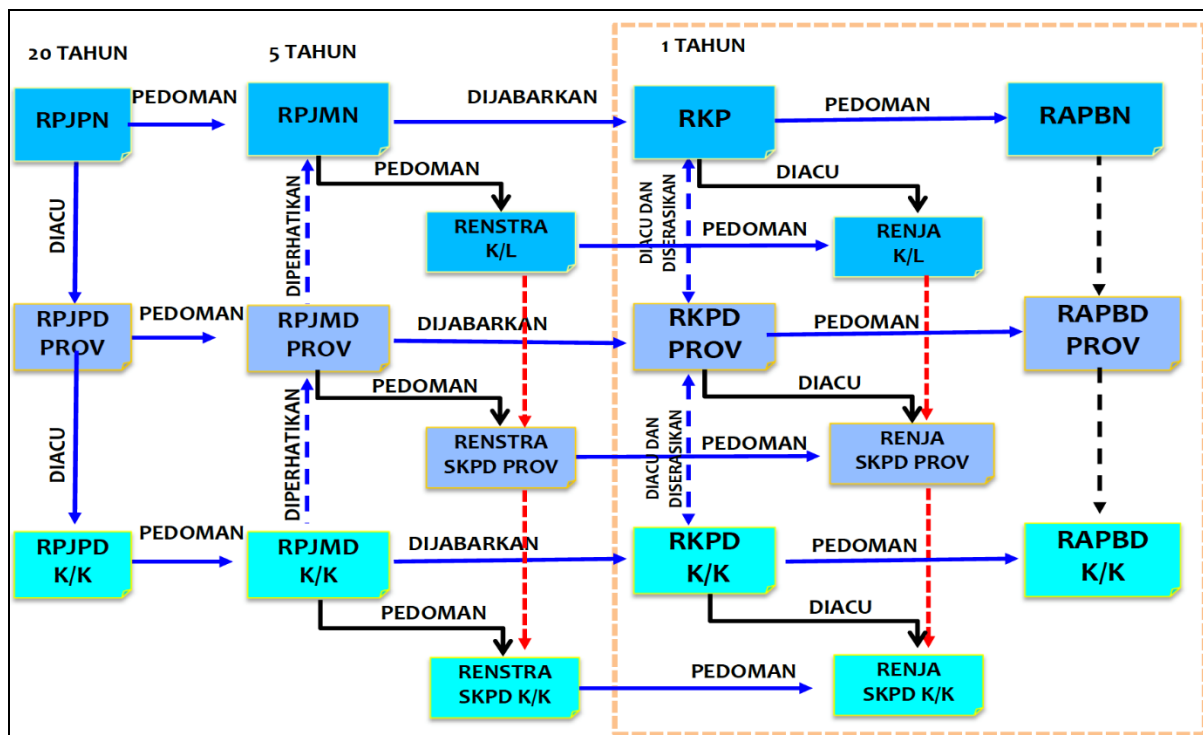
20 TAHUN

5 TAHUN

1 TAHUN

RPJPN

PEDOMAN

RPJMN

DIJABARKAN

RKP

PEDOMAN

RAPBN

DIACU

PEDOMAN

DIPERHATIKAN

DIACU DAN DISERASIKAN

DIACU

RENSTRA K/L

PEDOMAN

RENJA K/L

RPJPD PROV

PEDOMAN

RPJMD PROV

DIJABARKAN

RKPD PROV

PEDOMAN

RAPBD PROV

DIACU

PEDOMAN

DIPERHATIKAN

DIACU DAN DISERASIKAN

DIACU

RENSTRA SKPD PROV

PEDOMAN

RENJA SKPD PROV

RPJPD K/K

PEDOMAN

RPJMD K/K

DIJABARKAN

RKPD K/K

PEDOMAN

RAPBD K/K

PEDOMAN

DIACU

RENSTRA SKPD K/K

PEDOMAN

RENJA SKPD K/K